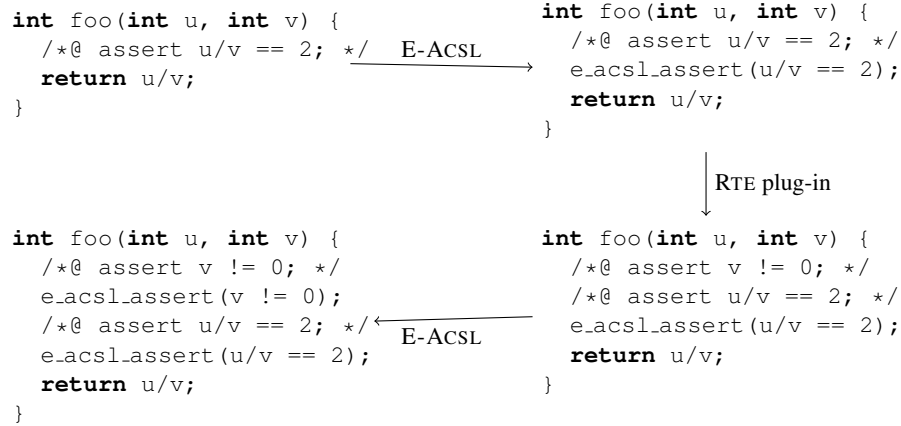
int foo(int u, int v) {
  /*@ assert u/v == 2; */
  return u/v;
}

E-ACSL

int foo(int u, int v) {
  /*@ assert u/v == 2; */
  e_acsl_assert(u/v == 2);
  return u/v;
}

RTE plug-in

int foo(int u, int v) {
  /*@ assert v != 0; */
  /*@ assert u/v == 2; */
  e_acsl_assert(u/v == 2);
  return u/v;
}

E-ACSL

int foo(int u, int v) {
  /*@ assert v != 0; */
  e_acsl_assert(v != 0);
  /*@ assert u/v == 2; */
  e_acsl_assert(u/v == 2);
  return u/v;
}